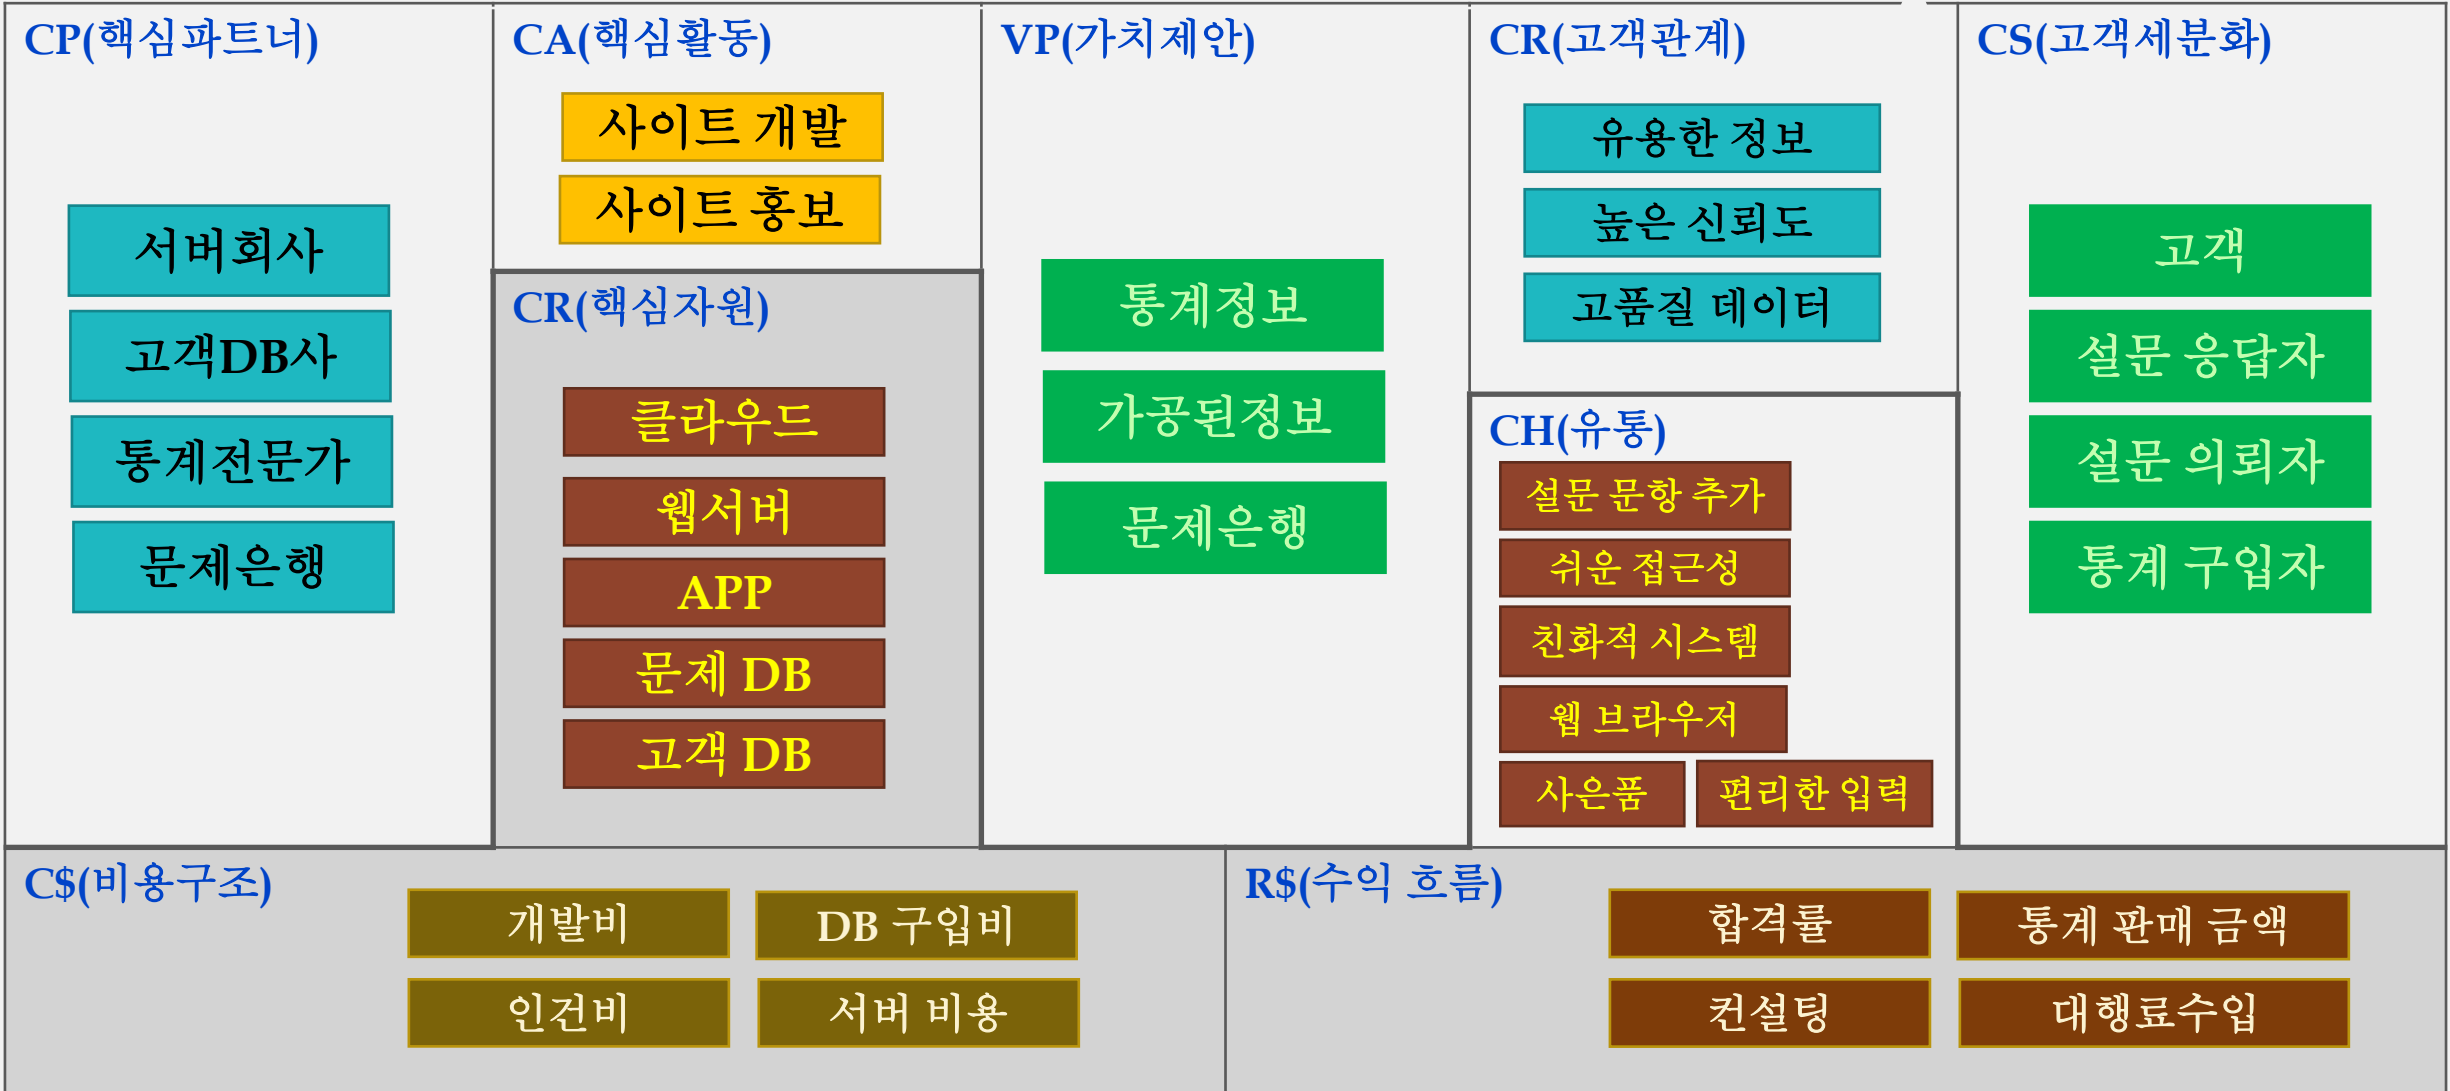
CP(핵심파트너)

서버회사

고객DB사

통계전문가

문제은행

CA(핵심활동)

사이트 개발

사이트 홍보

CR(핵심자원)

클라우드

웹서버

APP

문제 DB

고객 DB

VP(가치제안)

통계정보

가공된정보

문제은행

CR(고객관계)

유용한 정보

높은 신뢰도

고품질 데이터

CH(유통)

설문 문항 추가

쉬운 접근성

친화적 시스템

웹 브라우저

사은품

편리한 입력

CS(고객세분화)

고객

설문 응답자

설문 의뢰자

통계 구입자

C$(비용구조)

개발비

DB 구입비

인건비

서버 비용

R$(수익 흐름)

합격률

통계 판매 금액

컨설팅

대행료수입